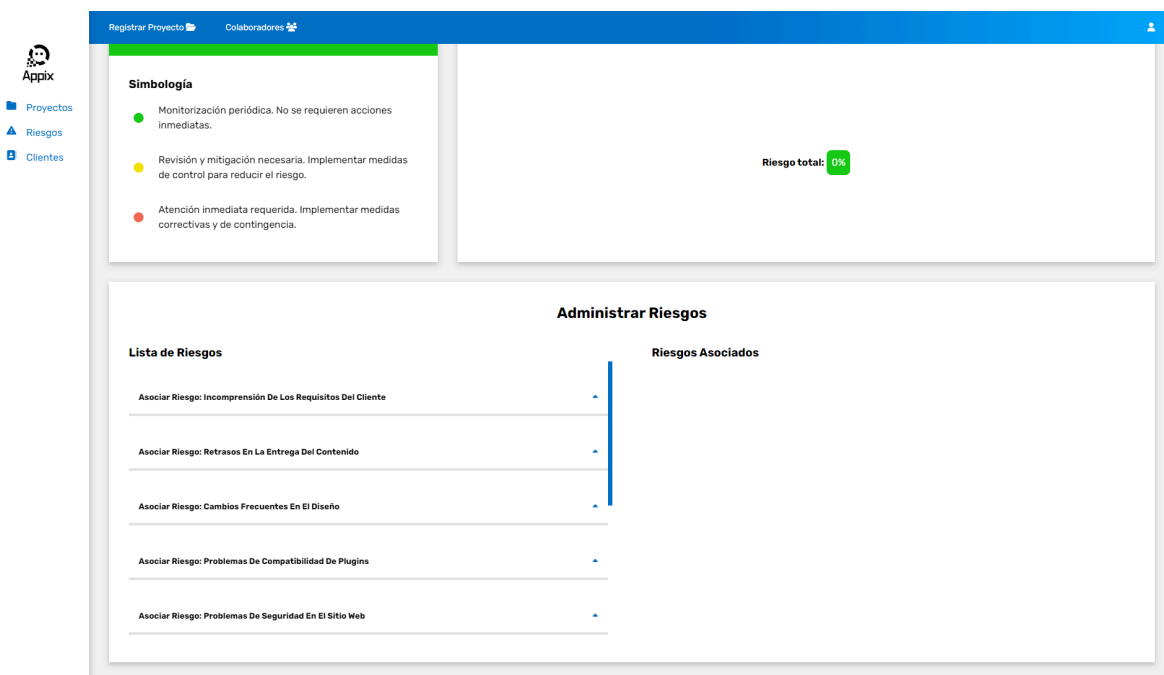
Appix

Proyectos
Riesgos
Clientes

Registrar Proyecto
Colaboradores

Simbología

Monitorización periódica. No se requieren acciones inmediatas.

Revisión y mitigación necesaria. Implementar medidas de control para reducir el riesgo.

Atención inmediata requerida. Implementar medidas correctivas y de contingencia.

Riesgo total: 0%

Administrar Riesgos

Lista de Riesgos

Asociar Riesgo: Incomprensión De Los Requisitos Del Cliente

Asociar Riesgo: Retrasos En La Entrega Del Contenido

Asociar Riesgo: Cambios Frecuentes En El Diseño

Asociar Riesgo: Problemas De Compatibilidad De Plugins

Asociar Riesgo: Problemas De Seguridad En El Sitio Web

Riesgos Asociados